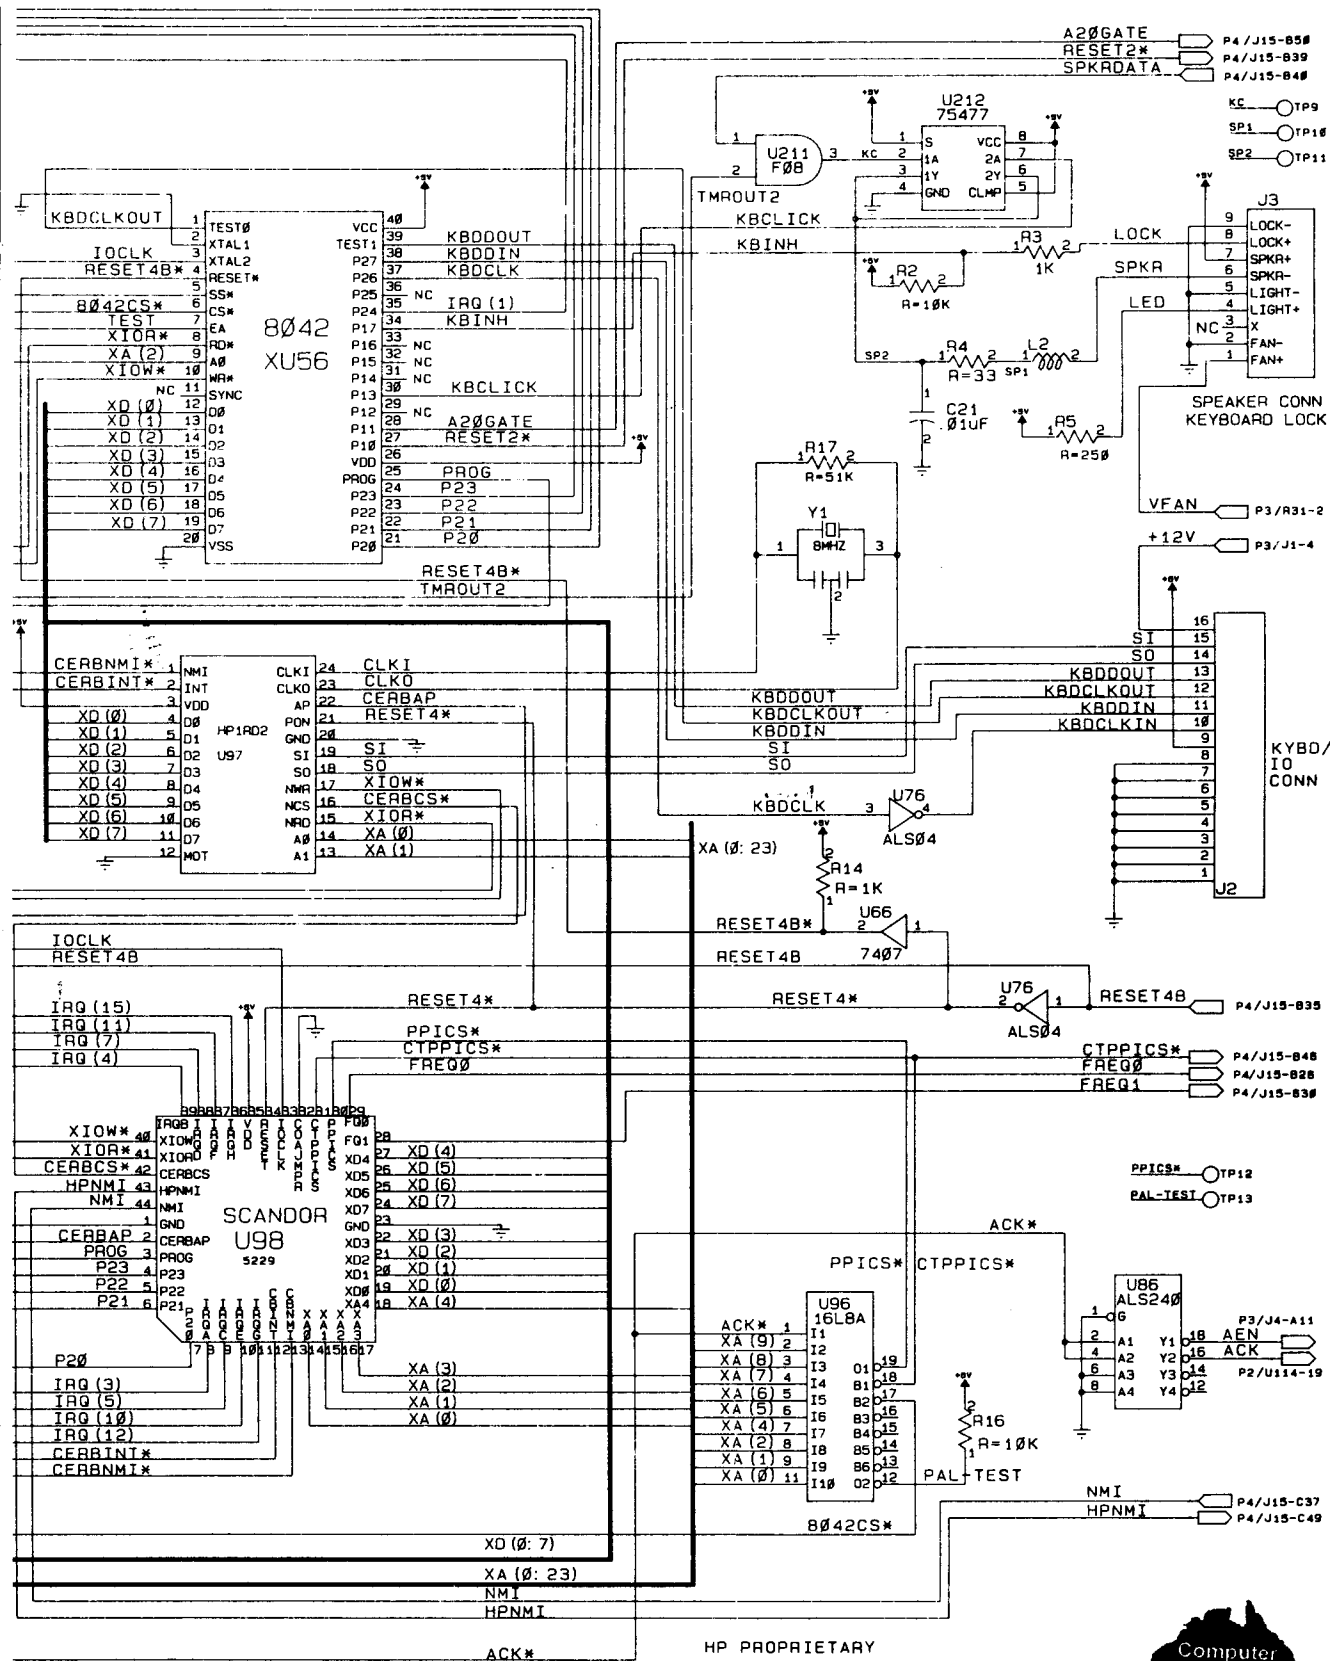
A2ØGATE
RESET2*
SPKRDATA
P4/J15-B5Ø
P4/J15-B39
P4/J15-B4Ø
U212
75477
KC TP9
SP1 TP1Ø
SP2 TP11
U211
FØ8
TMROUT2
KBCLICK
KBINH
VCC
2A
2Y
CLMP
S
1A
1Y
GND
KC
J3
LOCK-
LOCK+
SPKR+
SPKR-
LIGHT-
LIGHT+
X
FAN-
FAN+
LOCK
SPKR
LED
NC
R3
1K
R2
R=1ØK
R4
R=33
L2
SP1
SP2
C21
.Ø1uF
R5
R=25Ø
SPEAKER CONN
KEYBOARD LOCK
KBDCLKOUT
IOCLK
RESET4B*
8Ø42CS*
TEST
XIOR*
XA (2)
XIOW*
NC
XD (Ø)
XD (1)
XD (2)
XD (3)
XD (4)
XD (5)
XD (6)
XD (7)
TESTØ
XTAL1
XTAL2
RESET*
SS*
CS*
EA
RD*
AØ
WR*
SYNC
DØ
D1
D2
D3
D4
D5
D6
D7
VSS
8Ø42
XU56
VCC
TEST1
P27
P26
P25
P24
P17
P16
P15
P14
P13
P12
P11
P1Ø
VDD
PROG
P23
P22
P21
P2Ø
KBDDOUT
KBDDIN
KBDCLK
NC
IRQ (1)
KBINH
NC
NC
NC
KBCLICK
NC
A2ØGATE
RESET2*
PROG
P23
P22
P21
P2Ø
R17
R=51K
Y1
8MHZ
VFAN
P3/R31-2
+12V
P3/J1-4
RESET4B*
TMROUT2
CERBNMI*
CERBINT*
XD (Ø)
XD (1)
XD (2)
XD (3)
XD (4)
XD (5)
XD (6)
XD (7)
NMI
INT
VDD
DØ
D1
D2
D3
D4
D5
D6
D7
MOT
HP1RD2
U97
CLKI
CLKO
AP
PON
GND
SI
SO
NWR
NCS
NRD
AØ
A1
CLKI
CLKO
CERBAP
RESET4*
SI
SO
XIOW*
CERBCS*
XIOR*
XA (Ø)
XA (1)
KBDDOUT
KBDCLKOUT
KBDDIN
SI
SO
KBDCLK
SI
SO
KBDDOUT
KBDCLKOUT
KBDDIN
KBDCLKIN
KYBD/
IO
CONN
J2
U76
ALSØ4
XA (Ø: 23)
R14
R=1K
RESET4B*
U66
74Ø7
RESET4B
IOCLK
RESET4B
IRQ (15)
IRQ (11)
IRQ (7)
IRQ (4)
RESET4*
RESET4*
U76
ALSØ4
RESET4B
P4/J15-B35
PPICS*
CTPPICS*
FREQØ
CTPPICS*
FREQØ
FREQ1
P4/J15-B46
P4/J15-B28
P4/J15-B3Ø
XIOW*
XIOR*
CERBCS*
HPNMI
NMI
CERBAP
PROG
P23
P22
P21
SCANDOR
U98
5229
XIOW
XIOR
CERBCS
HPNMI
NMI
GND
CERBAP
PROG
P23
P22
P21
FQØ
FQ1
XD4
XD5
XD6
XD7
GND
XD3
XD2
XD1
XDØ
XA4
XD (4)
XD (5)
XD (6)
XD (7)
XD (3)
XD (2)
XD (1)
XD (Ø)
XA (4)
PPICS* TP12
PAL-TEST TP13
ACK*
PPICS*
CTPPICS*
P2Ø
IRQ (3)
IRQ (5)
IRQ (1Ø)
IRQ (12)
CERBINT*
CERBNMI*
XA (3)
XA (2)
XA (1)
XA (Ø)
ACK*
XA (9)
XA (8)
XA (7)
XA (6)
XA (5)
XA (4)
XA (2)
XA (1)
XA (Ø)
U96
16L8A
I1
I2
I3
I4
I5
I6
I7
I8
I9
I1Ø
O1
B1
B2
B3
B4
B5
B6
O2
R16
R=1ØK
PAL-TEST
U86
ALS24Ø
G
A1
A2
A3
A4
Y1
Y2
Y3
Y4
AEN
ACK
P3/J4-A11
P2/U114-19
NMI
HPNMI
P4/J15-C37
P4/J15-C49
8Ø42CS*
XD (Ø: 7)
XA (Ø: 23)
NMI
HPNMI
ACK*
HP PROPRIETARY
Computer